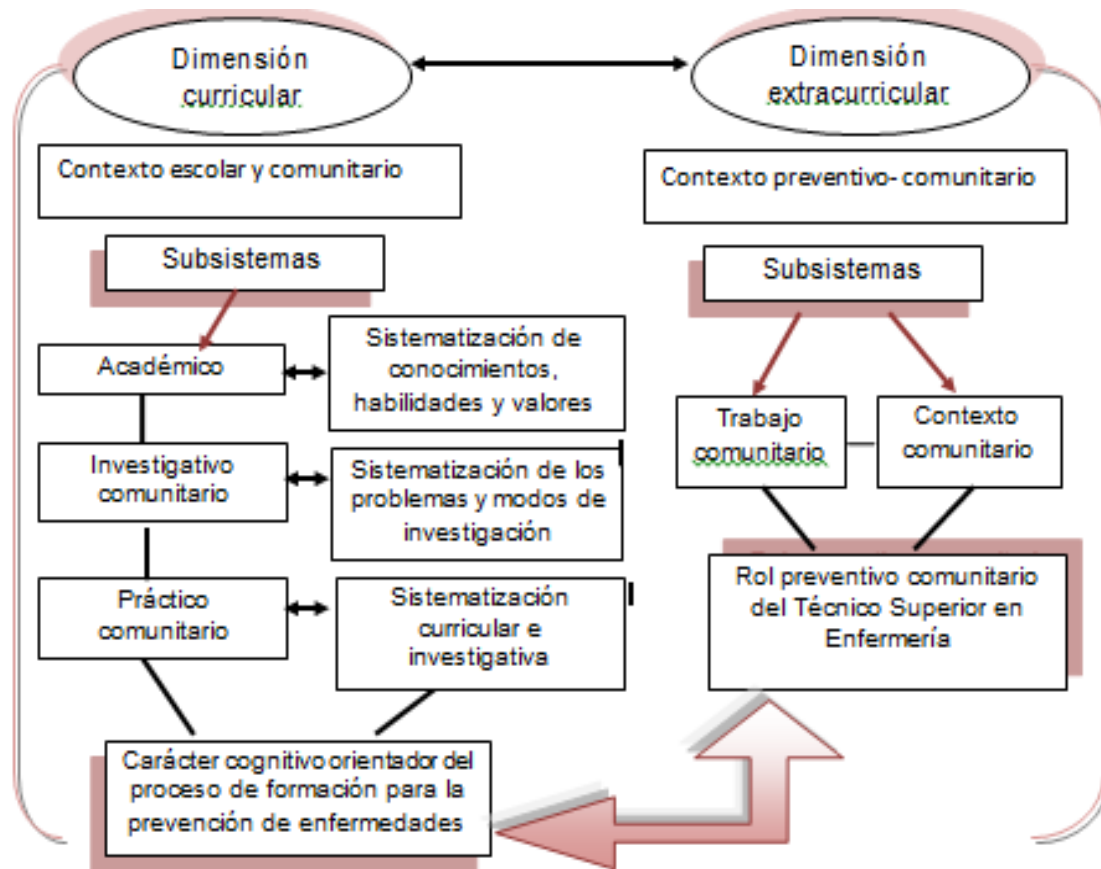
Dimensión curricular

Dimensión extracurricular

Contexto escolar y comunitario

Contexto preventivo- comunitario

Subsistemas

Subsistemas

Académico

Sistematización de conocimientos, habilidades y valores

Investigativo comunitario

Sistematización de los problemas y modos de investigación

Práctico comunitario

Sistematización curricular e investigativa

Trabajo comunitario

Contexto comunitario

Rol preventivo comunitario del Técnico Superior en Enfermería

Carácter cognitivo orientador del proceso de formación para la prevención de enfermedades